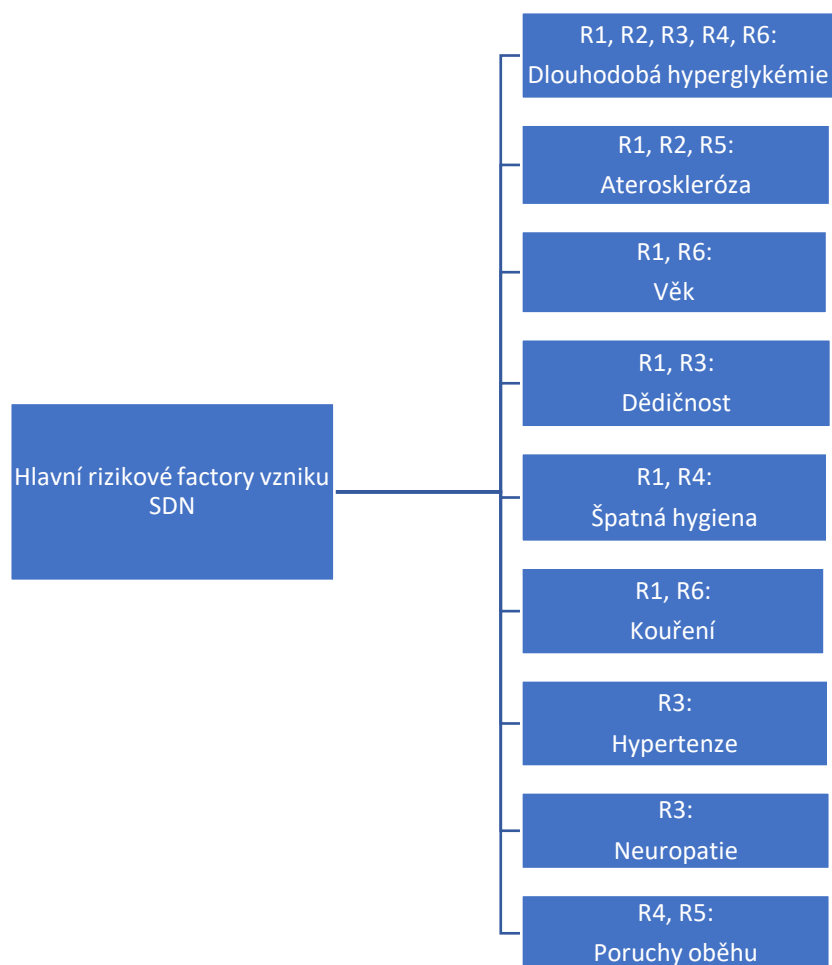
Hlavní rizikové factory vzniku SDN

R1, R2, R3, R4, R6:
Dlouhodobá hyperglykémie

R1, R2, R5:
Ateroskleróza

R1, R6:
Věk

R1, R3:
Dědičnost

R1, R4:
Špatná hygiena

R1, R6:
Kouření

R3:
Hypertenze

R3:
Neuropatie

R4, R5:
Poruchy oběhu